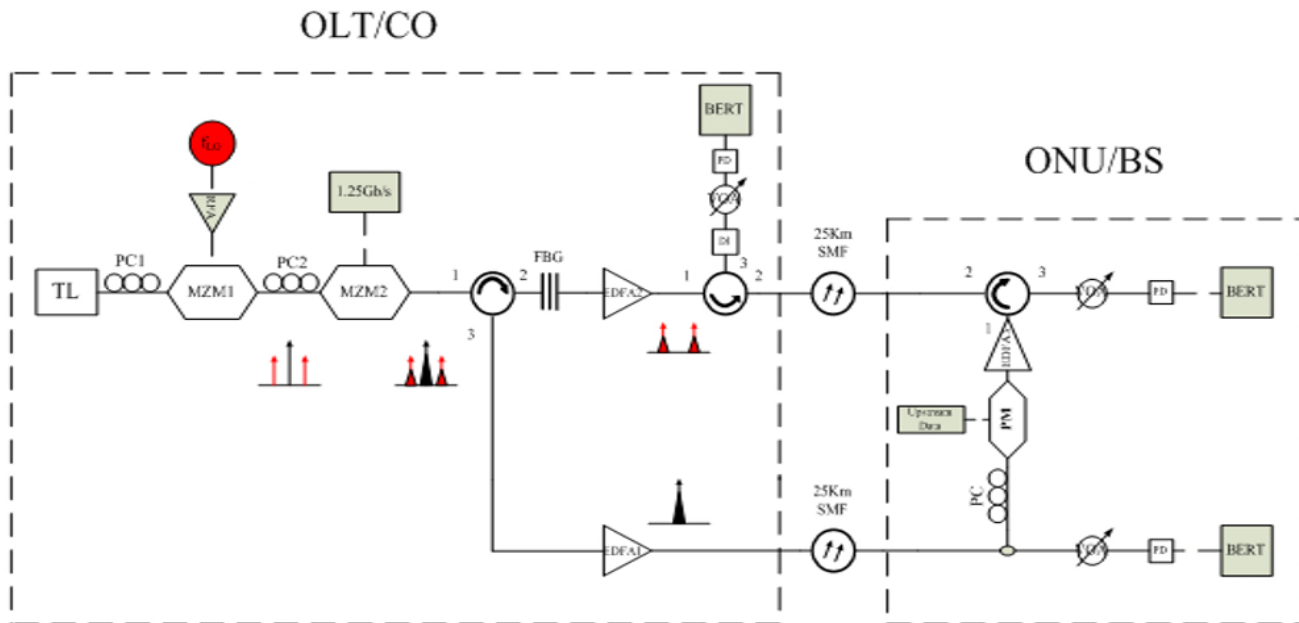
OLT/CO

ONU/BS

$f_{LO}$

EDFA

1.25Gb/s

BERT

PD

TOF

DI

TL

PC1

MZM1

PC2

MZM2

1

2

3

FBG

EDFA2

1

3

2

25Km SMF

2

3

TOF

PD

BERT

1

EDFA

Upstream Data

PM

PC

25Km SMF

EDFA1

TOF

PD

BERT